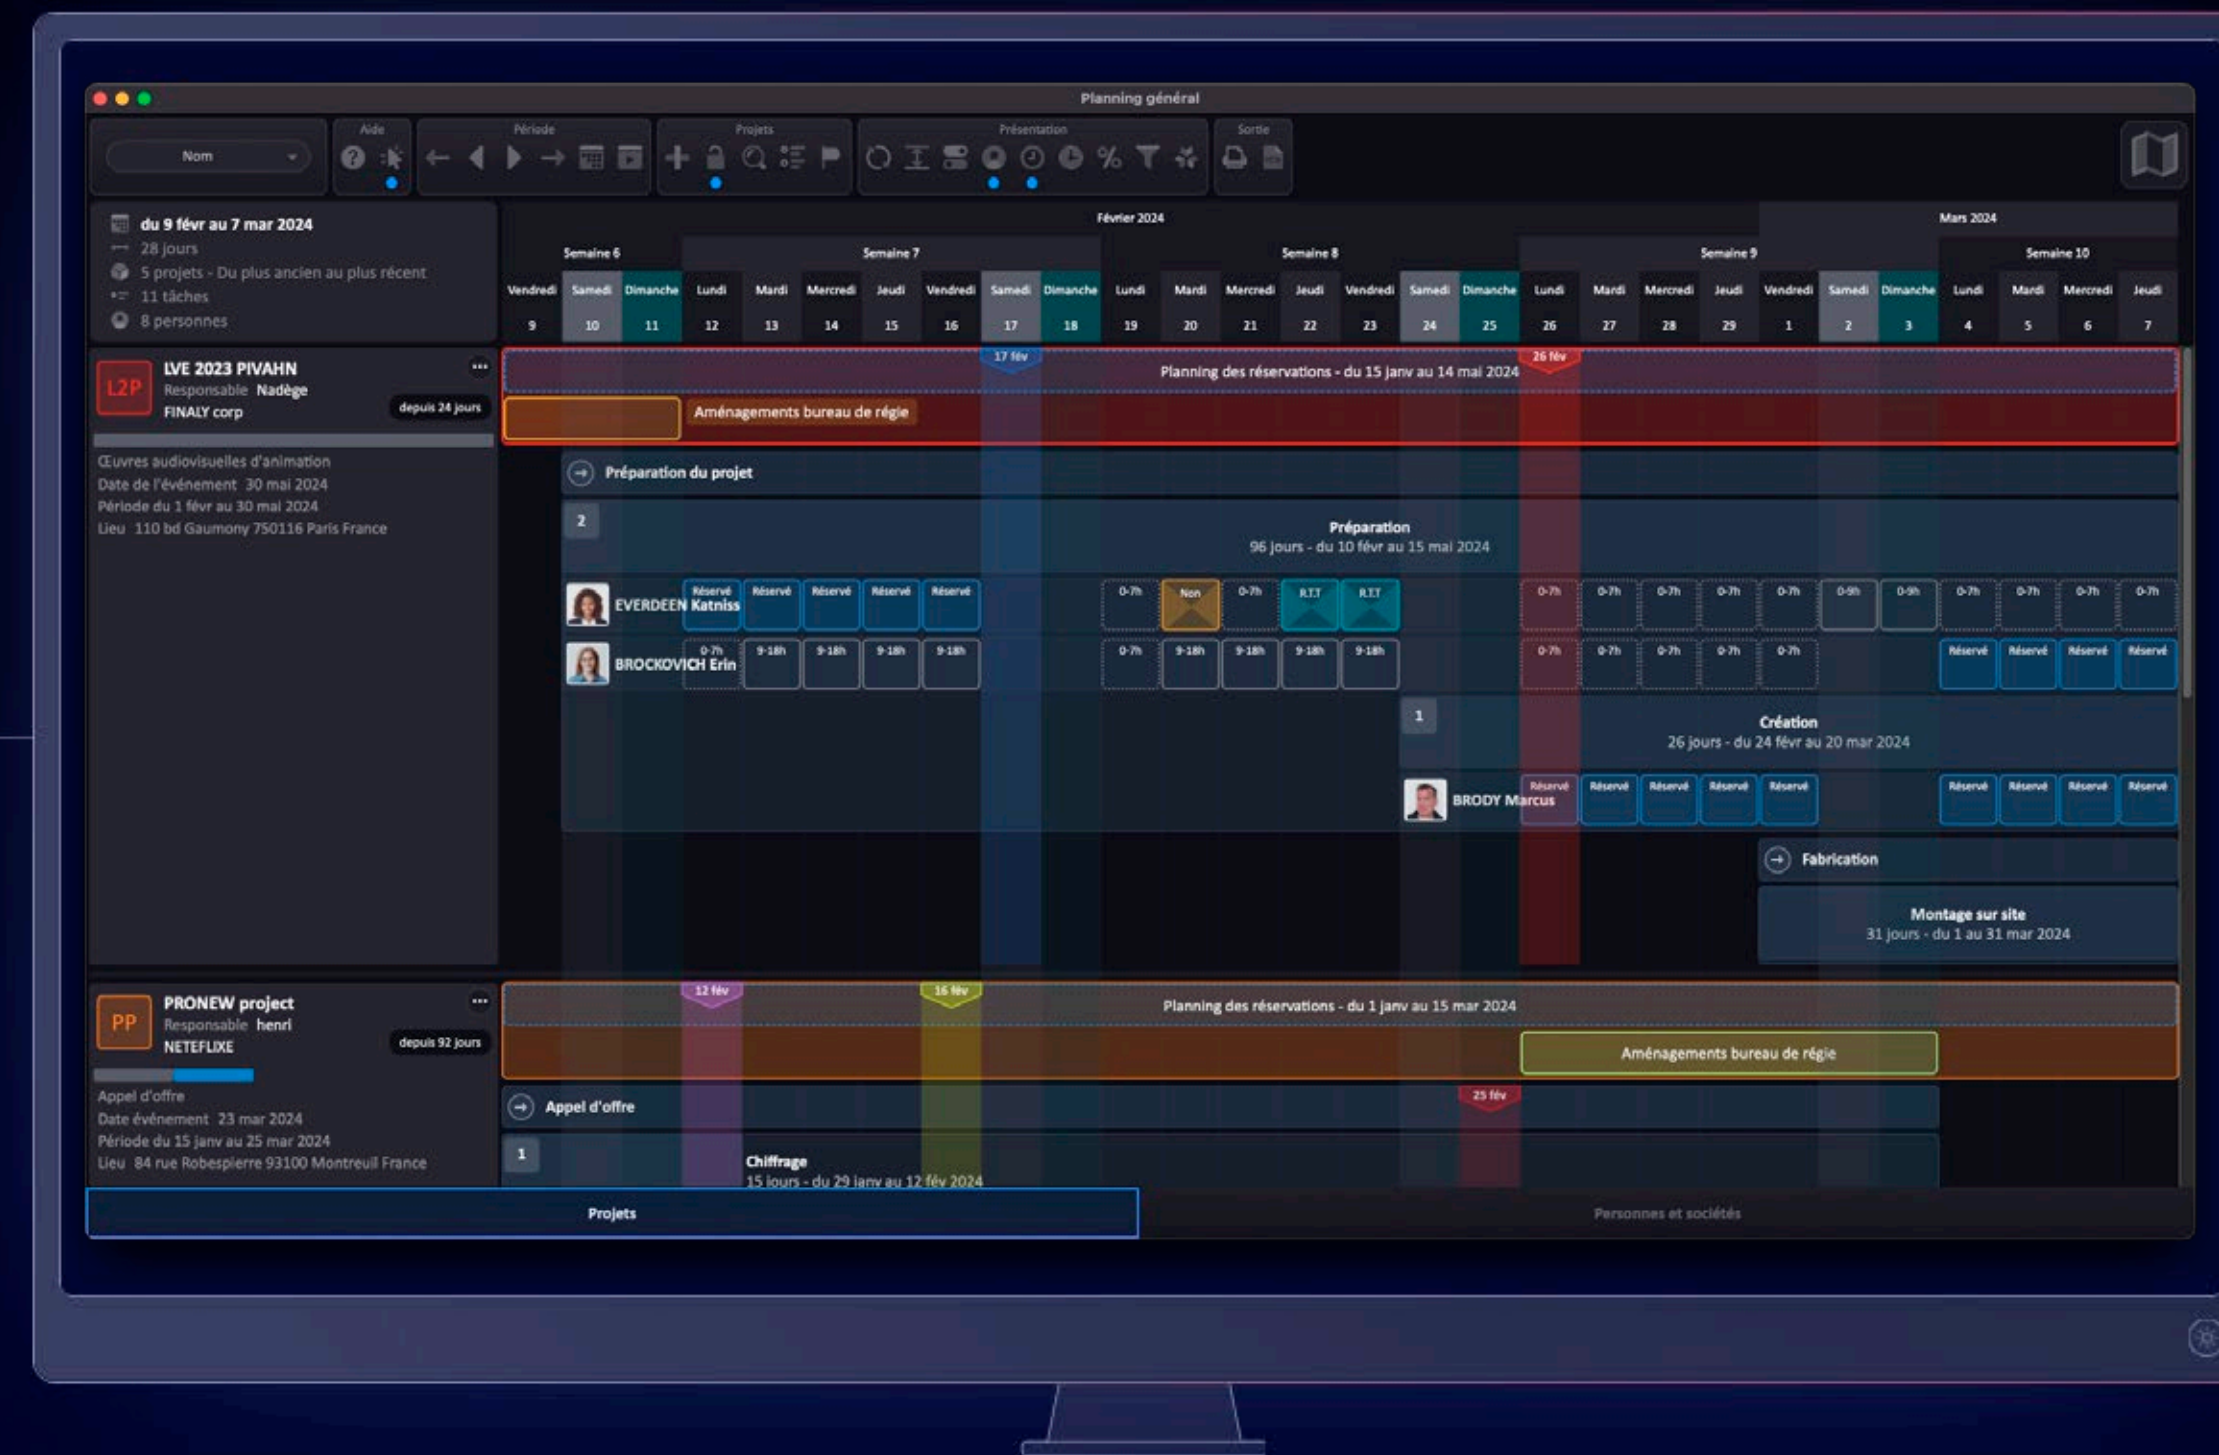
Planning général

Nom

Aide

Période

Projets

Présentation

Sortie

du 9 févr au 7 mar 2024
28 jours
5 projets - Du plus ancien au plus récent
11 tâches
8 personnes

Février 2024

Mars 2024

| Semaine 6 | | | Semaine 7 | | | | | | | Semaine 8 | | | | | | | Semaine 9 | | | | | | | Semaine 10 | | | |
|---|---|---|---|---|---|---|---|---|---|---|---|---|---|---|---|---|---|---|---|---|---|---|---|---|---|---|---|
| Vendredi | Samedi | Dimanche | Lundi | Mardi | Mercredi | Jeudi | Vendredi | Samedi | Dimanche | Lundi | Mardi | Mercredi | Jeudi | Vendredi | Samedi | Dimanche | Lundi | Mardi | Mercredi | Jeudi | Vendredi | Samedi | Dimanche | Lundi | Mardi | Mercredi | Jeudi |
| 9 | 10 | 11 | 12 | 13 | 14 | 15 | 16 | 17 | 18 | 19 | 20 | 21 | 22 | 23 | 24 | 25 | 26 | 27 | 28 | 29 | 1 | 2 | 3 | 4 | 5 | 6 | 7 |

L2P
LVE 2023 PIVAHN
Responsable Nadège
FINALY corp
depuis 24 jours
Œuvres audiovisuelles d'animation
Date de l'événement 30 mai 2024
Période du 1 févr au 30 mai 2024
Lieu 110 bd Gaumony 750116 Paris France

17 fév
26 fév
Planning des réservations - du 15 janv au 14 mai 2024
Aménagements bureau de régie
Préparation du projet
2
Préparation
96 jours - du 10 févr au 15 mai 2024
EVERDEEN Katniss
Réservé Réservé Réservé Réservé Réservé
0-7h Non 0-7h R.T.T R.T.T
0-7h 0-7h 0-7h 0-7h 0-7h 0-9h 0-9h 0-7h 0-7h 0-7h 0-7h
BROCKOVICH Erin
0-7h 9-18h 9-18h 9-18h 9-18h
0-7h 9-18h 9-18h 9-18h 9-18h
0-7h 0-7h 0-7h 0-7h 0-7h
Réservé Réservé Réservé Réservé
1
Création
26 jours - du 24 févr au 20 mar 2024
BRODY Marcus
Réservé Réservé Réservé Réservé Réservé
Réservé Réservé Réservé Réservé
Fabrication
Montage sur site
31 jours - du 1 au 31 mar 2024

PP
PRONEW project
Responsable henri
NETEFLIXE
depuis 92 jours
Appel d'offre
Date événement 23 mar 2024
Période du 15 janv au 25 mar 2024
Lieu 84 rue Robespierre 93100 Montreuil France

12 fév
16 fév
Planning des réservations - du 1 janv au 15 mar 2024
Aménagements bureau de régie
25 fév
Appel d'offre
1
Chiffrage
15 jours - du 29 janv au 12 fév 2024

Projets
Personnes et sociétés